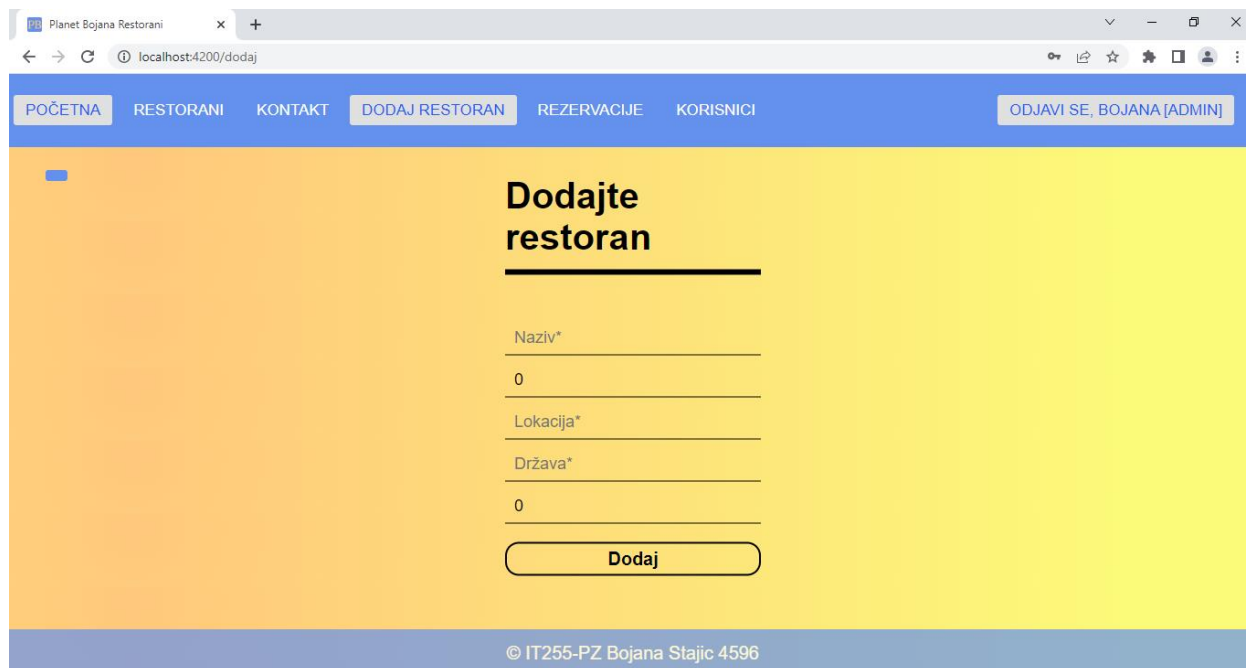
PB Planet Bojana Restorani × +

localhost:4200/dodaj

POČETNA RESTORANI KONTAKT DODAJ RESTORAN REZERVACIJE KORISNICI ODJAVI SE, BOJANA [ADMIN]

Dodajte restoran

Naziv*

0

Lokacija*

Država*

0

Dodaj

© IT255-PZ Bojana Stajic 4596